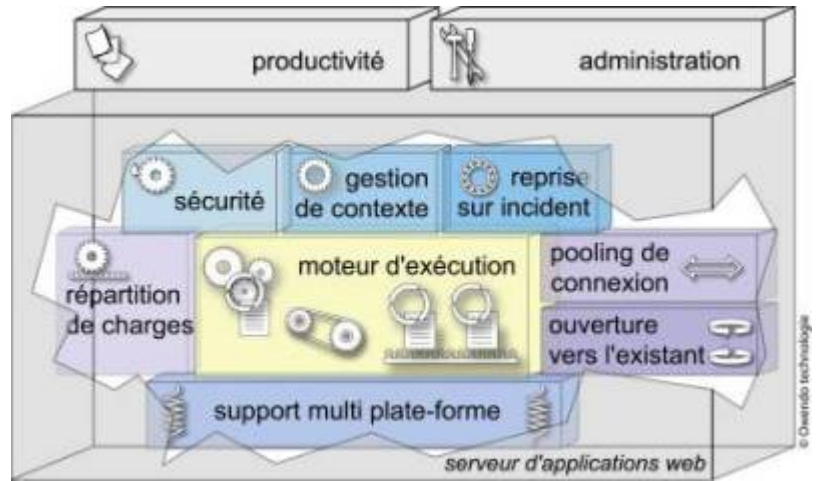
productivité

administration

sécurité

gestion de contexte

reprise sur incident

répartition de charges

moteur d'exécution

pooling de connexion

ouverture vers l'existant

support multi plate-forme

serveur d'applications web

© Oxendo technologie